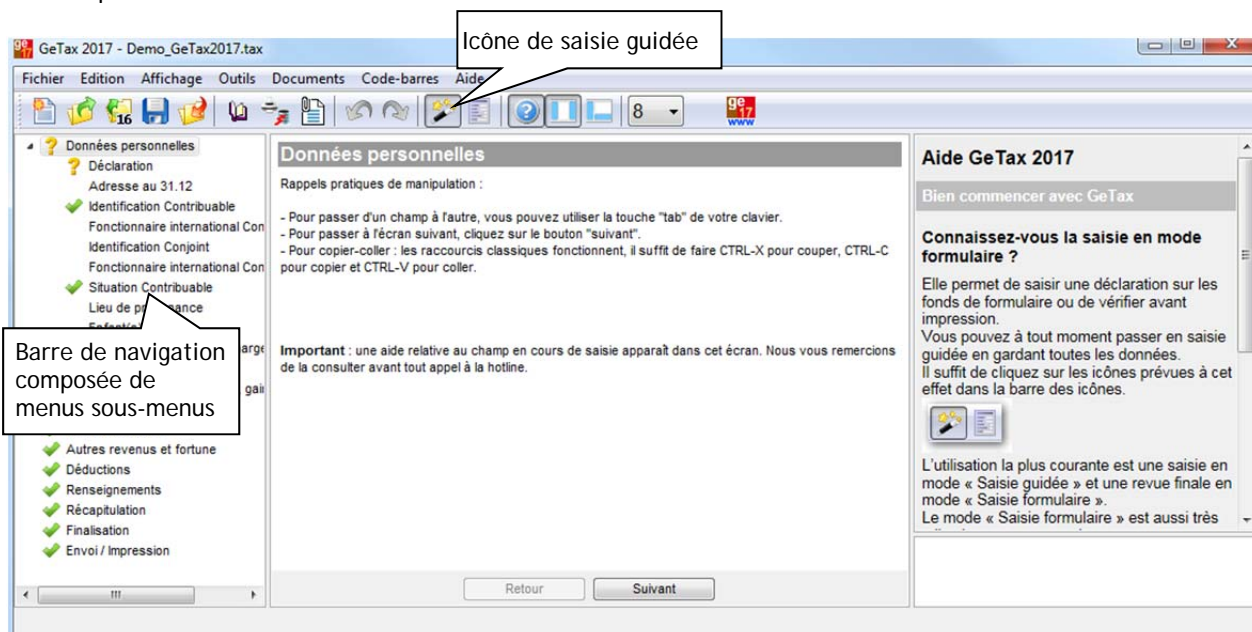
GeTax 2017 - Demo_GeTax2017.tax

Icône de saisie guidée

Fichier Edition Affichage Outils Documents Code-barres Aide

8

Données personnelles
Déclaration
Adresse au 31.12
Identification Contribuable
Fonctionnaire international Con
Identification Conjoint
Fonctionnaire international Con
Situation Contribuable
Lieu de p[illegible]ance
Enfants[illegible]
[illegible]arge
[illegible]gai
Autres revenus et fortune
Déductions
Renseignements
Récapitulation
Finalisation
Envoi / Impression

Barre de navigation composée de menus sous-menus

Données personnelles

Rappels pratiques de manipulation :

- Pour passer d'un champ à l'autre, vous pouvez utiliser la touche "tab" de votre clavier.
- Pour passer à l'écran suivant, cliquez sur le bouton "suivant".
- Pour copier-coller : les raccourcis classiques fonctionnent, il suffit de faire CTRL-X pour couper, CTRL-C pour copier et CTRL-V pour coller.

Important : une aide relative au champ en cours de saisie apparaît dans cet écran. Nous vous remercions de la consulter avant tout appel à la hotline.

Retour Suivant

Aide GeTax 2017

Bien commencer avec GeTax

Connaissez-vous la saisie en mode formulaire ?

Elle permet de saisir une déclaration sur les fonds de formulaire ou de vérifier avant impression.
Vous pouvez à tout moment passer en saisie guidée en gardant toutes les données.
Il suffit de cliquez sur les icônes prévues à cet effet dans la barre des icônes.

L'utilisation la plus courante est une saisie en mode « Saisie guidée » et une revue finale en mode « Saisie formulaire ».
Le mode « Saisie formulaire » est aussi très